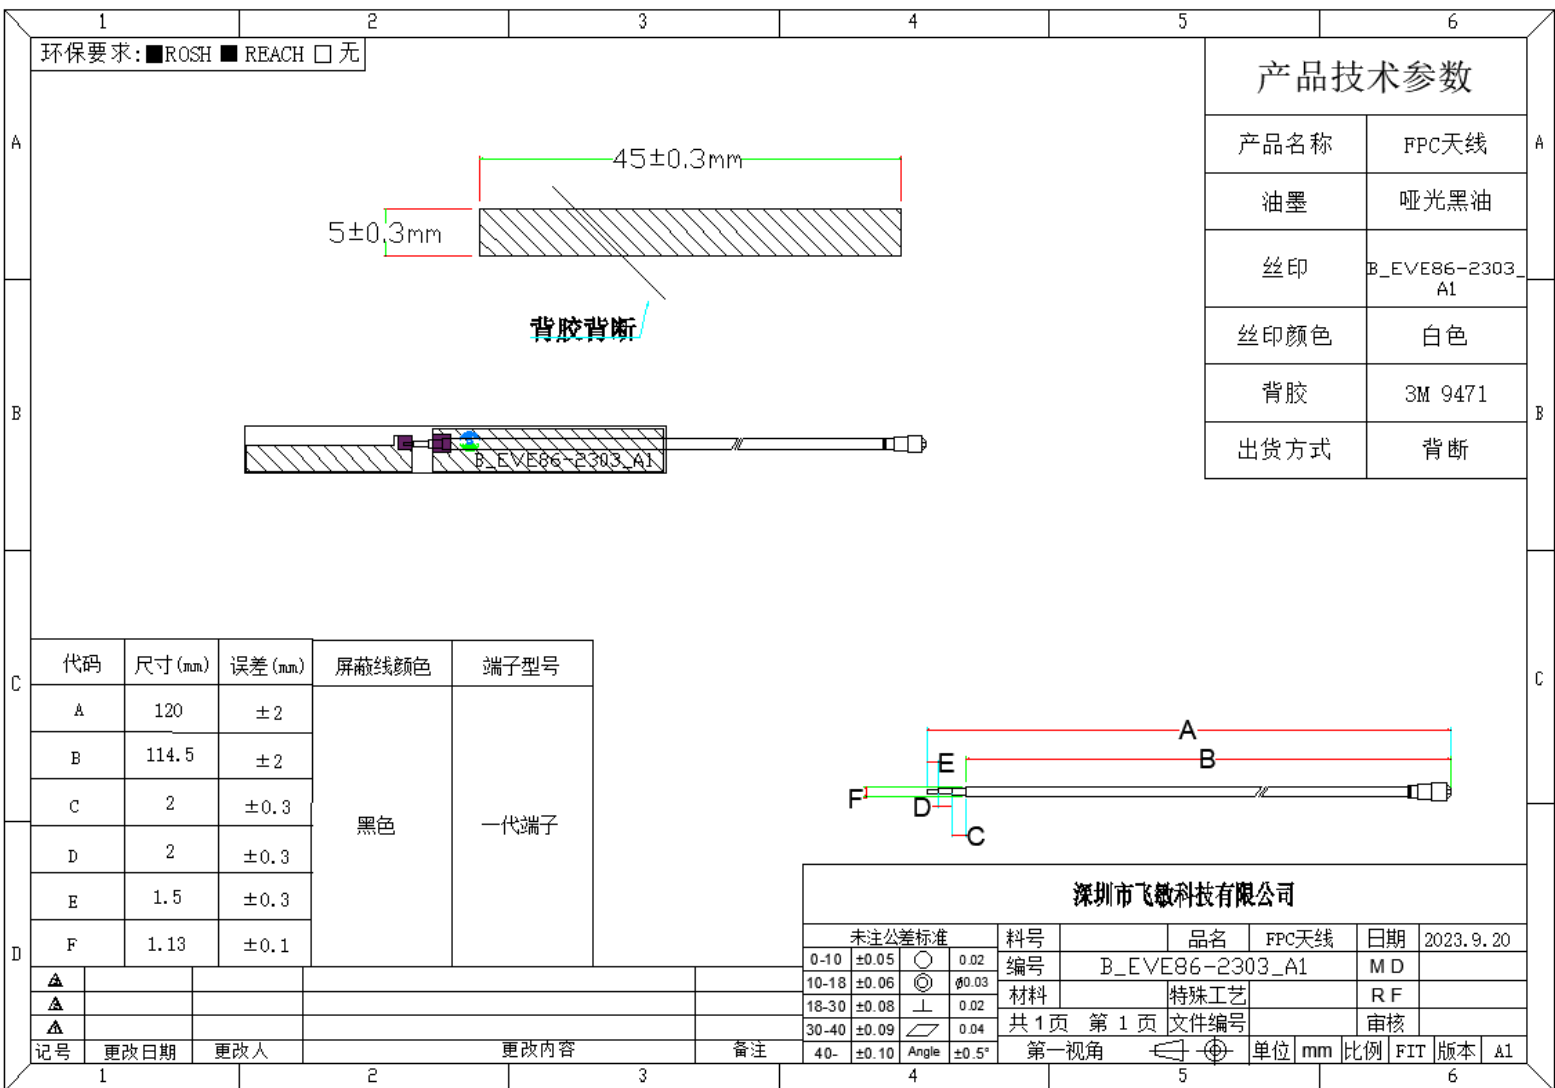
1 2 3 4 5 6

环保要求:■ROSH ■ REACH □ 无

A

45±0.3mm

5±0.3mm

背胶背断

B

B_EVE86-2303_A1

产品技术参数

| 产品名称 | FPC天线 |
|---|---|
| 油墨 | 哑光黑油 |
| 丝印 | B_EVE86-2303_A1 |
| 丝印颜色 | 白色 |
| 背胶 | 3M 9471 |
| 出货方式 | 背断 |

A

B

C

| 代码 | 尺寸(mm) | 误差(mm) | 屏蔽线颜色 | 端子型号 |
|---|---|---|---|---|
| A | 120 | ±2 | 黑色 | 一代端子 |
| B | 114.5 | ±2 | | |
| C | 2 | ±0.3 | | |
| D | 2 | ±0.3 | | |
| E | 1.5 | ±0.3 | | |
| F | 1.13 | ±0.1 | | |

A

B

E

F

D

C

C

D

| 记号 | 更改日期 | 更改人 | 更改内容 | 备注 |
|---|---|---|---|---|
| ⚠ | | | | |
| ⚠ | | | | |
| ⚠ | | | | |

深圳市飞敏科技有限公司

| 未注公差标准 | | | | 料号 | | 品名 | FPC天线 | 日期 | 2023.9.20 |
|---|---|---|---|---|---|---|---|---|---|
| 0-10 | ±0.05 | ○ | 0.02 | 编号 | B_EVE86-2303_A1 | | | MD | |
| 10-18 | ±0.06 | ◎ | ϕ0.03 | 材料 | | 特殊工艺 | | RF | |
| 18-30 | ±0.08 | ⊥ | 0.02 | 共 1 页 第 1 页 | | 文件编号 | | 审核 | |
| 30-40 | ±0.09 | ▱ | 0.04 | | | | | | |
| 40- | ±0.10 | Angle | ±0.5° | 第一视角 | | 单位 mm | 比例 FIT | 版本 | A1 |

1 2 3 4 5 6